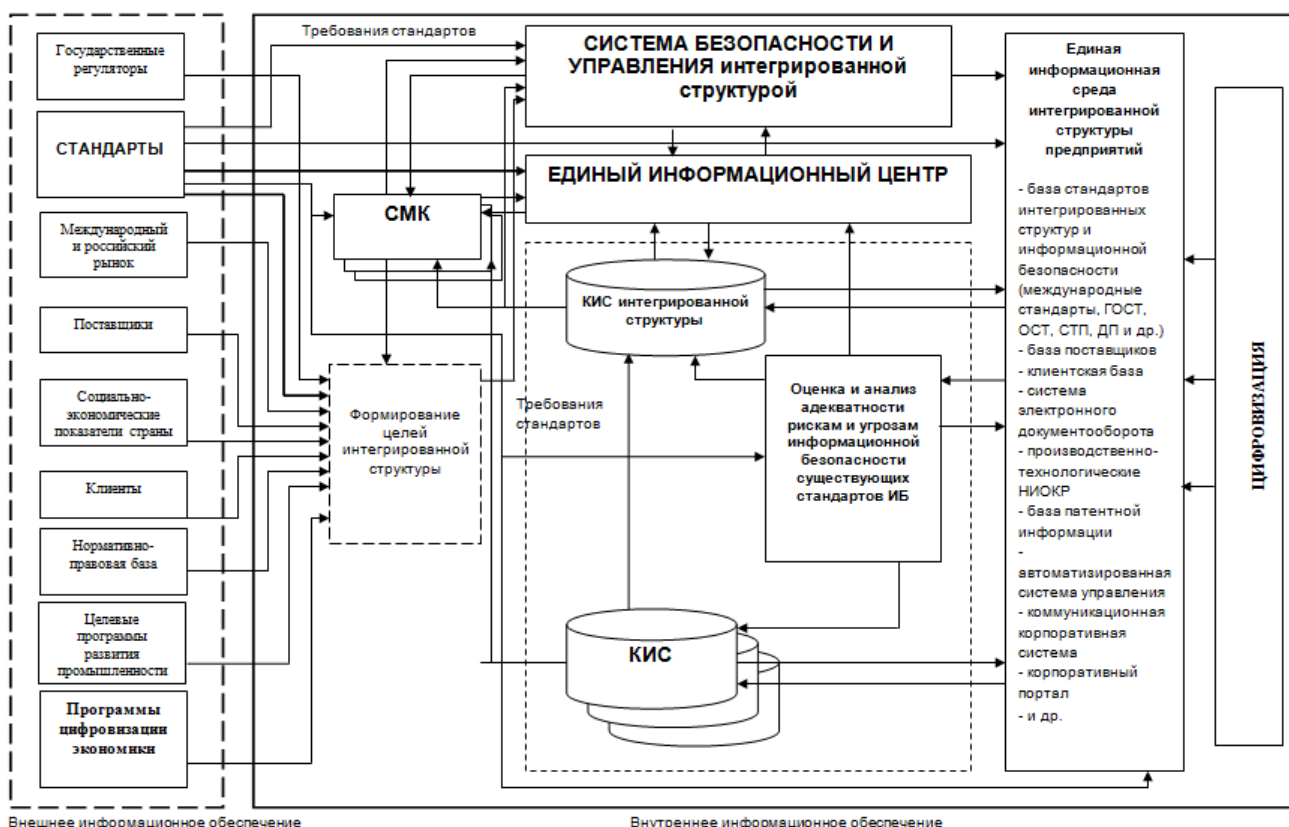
Государственные регуляторы

СТАНДАРТЫ

Международный и российский рынок

Поставщики

Социально-экономические показатели страны

Клиенты

Нормативно-правовая база

Целевые программы развития промышленности

Программы цифровизации экономики

Требования стандартов

СИСТЕМА БЕЗОПАСНОСТИ И УПРАВЛЕНИЯ интегрированной структурой

ЕДИНЫЙ ИНФОРМАЦИОННЫЙ ЦЕНТР

СМК

КИС интегрированной структуры

Формирование целей интегрированной структуры

Требования стандартов

Оценка и анализ адекватности рискам и угрозам информационной безопасности существующих стандартов ИБ

КИС

Единая информационная среда интегрированной структуры предприятий

- база стандартов интегрированных структур и информационной безопасности (международные стандарты, ГОСТ, ОСТ, СТП, ДП и др.)
- база поставщиков
- клиентская база
- система электронного документооборота
- производственно-технологические НИОКР
- база патентной информации
- автоматизированная система управления
- коммуникационная корпоративная система
- корпоративный портал
- и др.

ЦИФРОВИЗАЦИЯ

Внешнее информационное обеспечение

Внутреннее информационное обеспечение